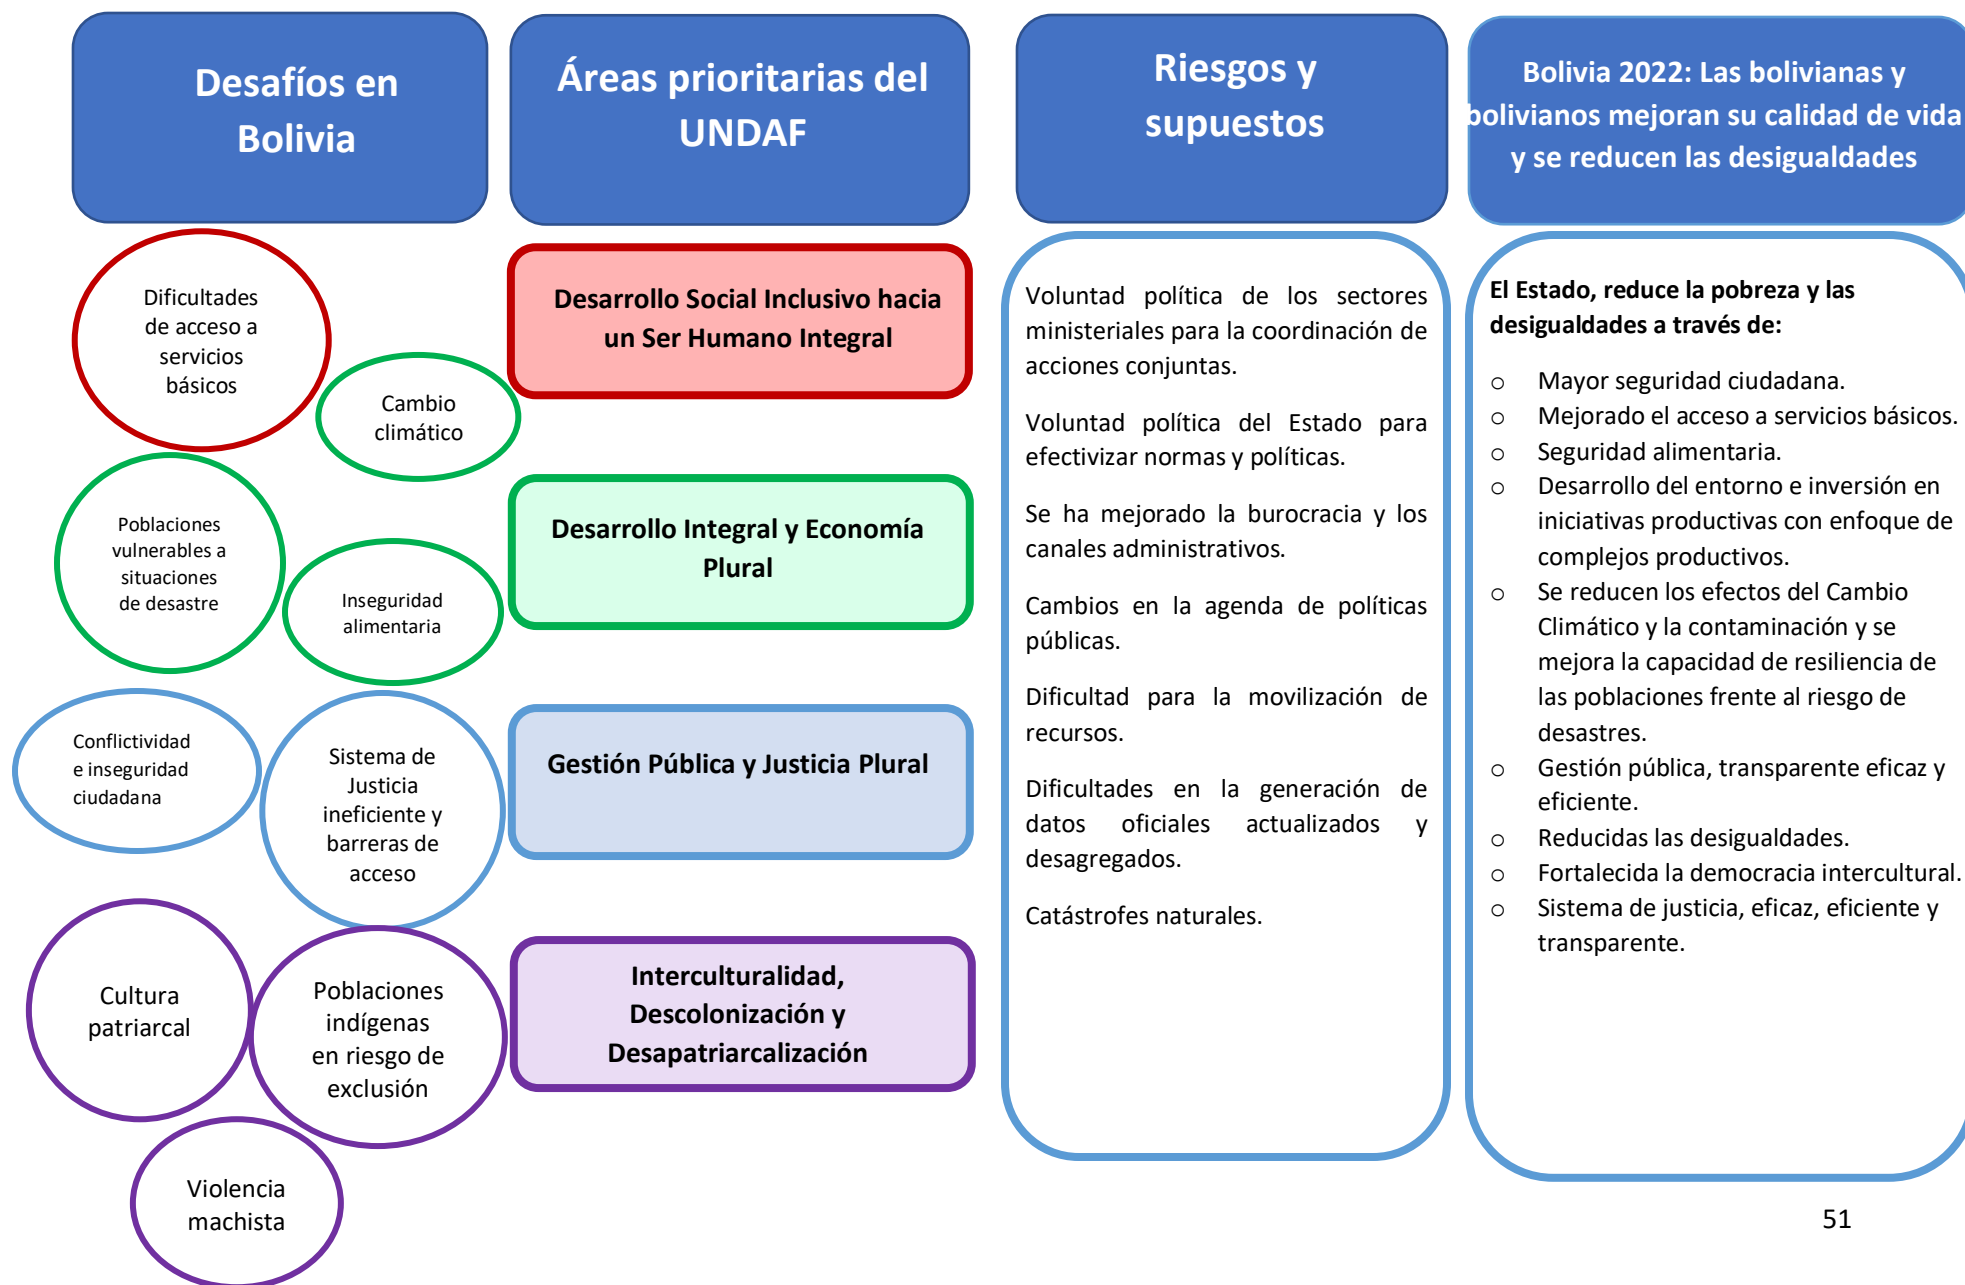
Desafíos en Bolivia

Dificultades de acceso a servicios básicos

Cambio climático

Poblaciones vulnerables a situaciones de desastre

Inseguridad alimentaria

Conflictividad e inseguridad ciudadana

Sistema de Justicia ineficiente y barreras de acceso

Cultura patriarcal

Poblaciones indígenas en riesgo de exclusión

Violencia machista

Áreas prioritarias del UNDAF

Desarrollo Social Inclusivo hacia un Ser Humano Integral

Desarrollo Integral y Economía Plural

Gestión Pública y Justicia Plural

Interculturalidad, Descolonización y Desapatriarcalización

Riesgos y supuestos

Voluntad política de los sectores ministeriales para la coordinación de acciones conjuntas.

Voluntad política del Estado para efectivizar normas y políticas.

Se ha mejorado la burocracia y los canales administrativos.

Cambios en la agenda de políticas públicas.

Dificultad para la movilización de recursos.

Dificultades en la generación de datos oficiales actualizados y desagregados.

Catástrofes naturales.

Bolivia 2022: Las bolivianas y bolivianos mejoran su calidad de vida y se reducen las desigualdades

El Estado, reduce la pobreza y las desigualdades a través de:

- Mayor seguridad ciudadana.
- Mejorado el acceso a servicios básicos.
- Seguridad alimentaria.
- Desarrollo del entorno e inversión en iniciativas productivas con enfoque de complejos productivos.
- Se reducen los efectos del Cambio Climático y la contaminación y se mejora la capacidad de resiliencia de las poblaciones frente al riesgo de desastres.
- Gestión pública, transparente eficaz y eficiente.
- Reducidas las desigualdades.
- Fortalecida la democracia intercultural.
- Sistema de justicia, eficaz, eficiente y transparente.

51